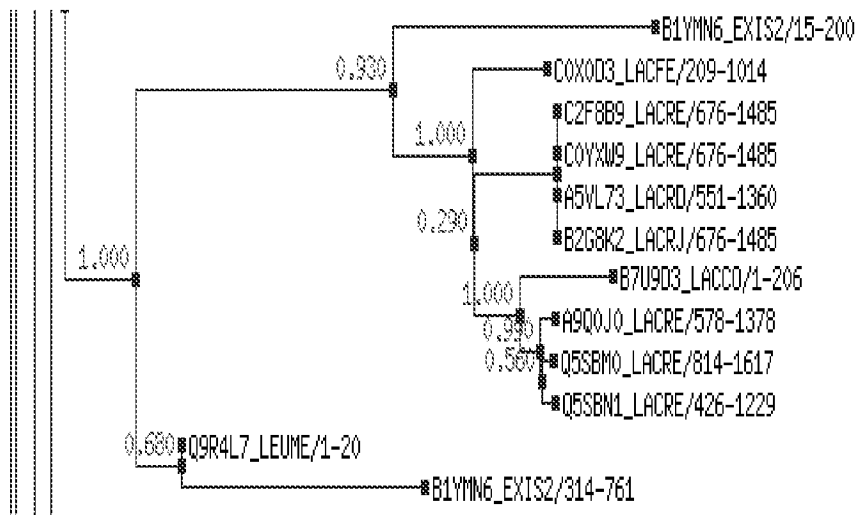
B1YMN6_EXIS2/15-200
0.930
C0X0D3_LACFE/209-1014
C2F8B9_LACRE/676-1485
1.000
C0YXW9_LACRE/676-1485
A5VL73_LACRD/551-1360
0.290
B2G8K2_LACRJ/676-1485
1.000
B7U9D3_LACCO/1-206
1.000
A9Q0J0_LACRE/578-1378
0.990
Q5SBM0_LACRE/814-1617
0.560
Q5SBN1_LACRE/426-1229
0.680
Q9R4L7_LEUME/1-20
B1YMN6_EXIS2/314-761